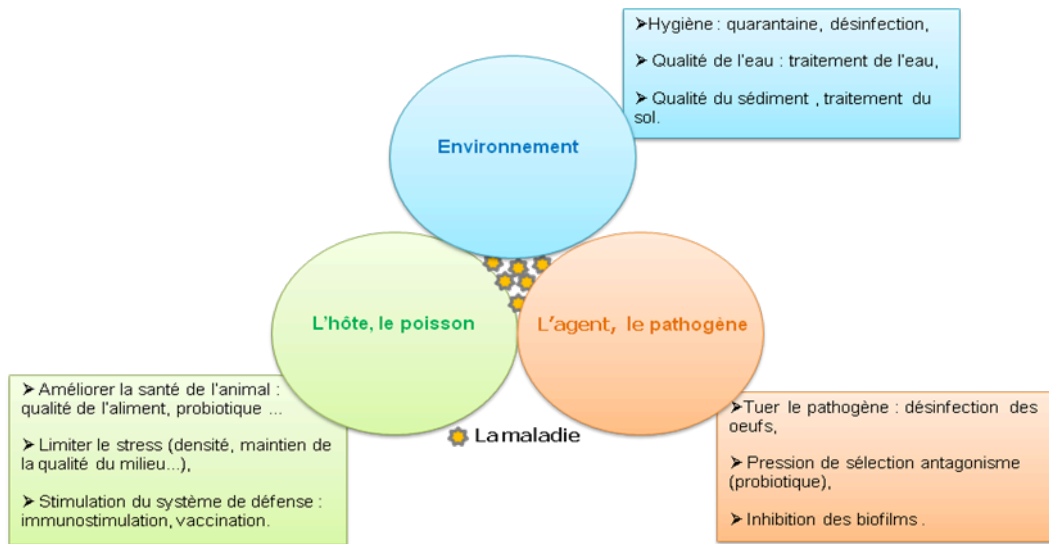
➤Hygiène : quarantaine, désinfection,

➤ Qualité de l'eau : traitement de l'eau,

➤ Qualité du sédiment , traitement du sol.

Environnement

L'hôte, le poisson

L'agent, le pathogène

➤ Améliorer la santé de l'animal : qualité de l'aliment, probiotique ...

➤ Limiter le stress (densité, maintien de la qualité du milieu...),

➤ Stimulation du système de défense : immunostimulation, vaccination.

La maladie

➤Tuer le pathogène : désinfection des oeufs,

➤ Pression de sélection antagonisme (probiotique),

➤ Inhibition des biofilms .